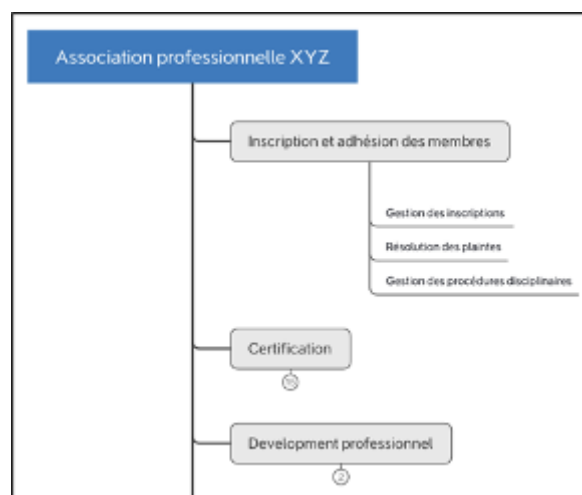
Association professionnelle XYZ

Inscription et adhésion des membres

Gestion des inscriptions

Résolution des plaintes

Gestion des procédures disciplinaires

Certification

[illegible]

Development professionnel

2